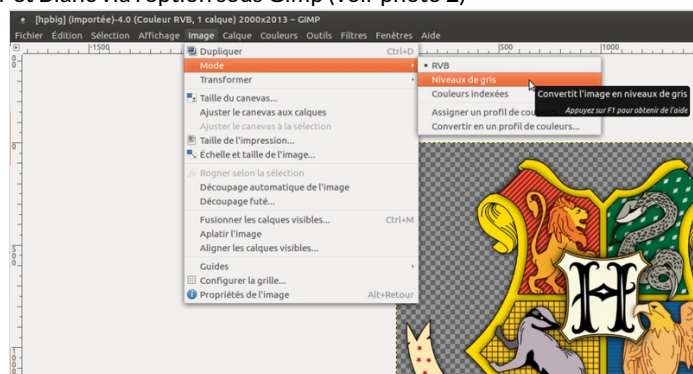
r et Blanc via l'option sous Gimp (voir photo 2)

[hpbig] (importée)-4.0 (Couleur RVB, 1 calque) 2000x2013 – GIMP

Fichier Édition Sélection Affichage Image Calque Couleurs Outils Filtres Fenêtres Aide

-1500 500 1000

Dupliquer Ctrl+D
Mode
Transformer
Taille du canevas...
Ajuster le canevas aux calques
Ajuster le canevas à la sélection
Taille de l'impression...
Échelle et taille de l'image...
Rogner selon la sélection
Découpage automatique de l'image
Découpage futé...
Fusionner les calques visibles... Ctrl+M
Aplatir l'image
Aligner les calques visibles...
Guides
Configurer la grille...
Propriétés de l'image Alt+Retour

RVB
Niveaux de gris
Couleurs indexées
Assigner un profil de cou
Convertir en un profil de couleurs...

Convertit l'image en niveaux de gris
Appuyez sur F1 pour obtenir de l'aide